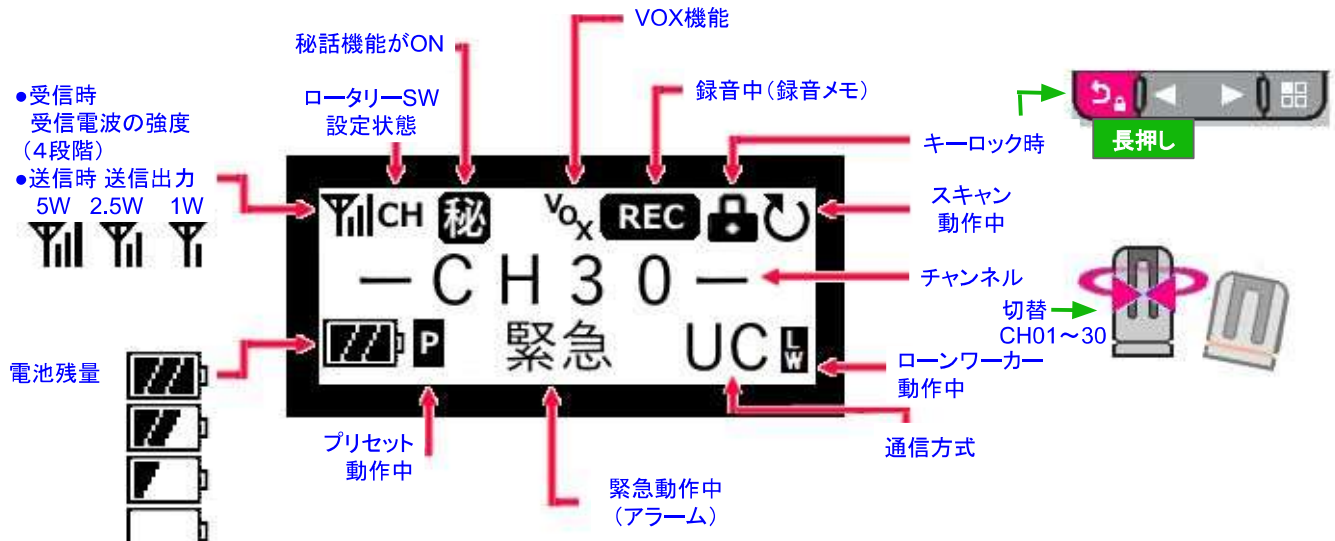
●受信時
受信電波の強度
（4段階）
●送信時 送信出力
5W 2.5W 1W

秘話機能がON

ロータリーSW
設定状態

VOX機能

録音中（録音メモ）

キーロック時

長押し

スキャン
動作中

CH 秘 $V_{O_X}$ REC

ーCH30ー

P 緊急 UC LW

チャンネル

切替
CH01～30

電池残量

ローンワーカー
動作中

プリセット
動作中

緊急動作中
（アラーム）

通信方式